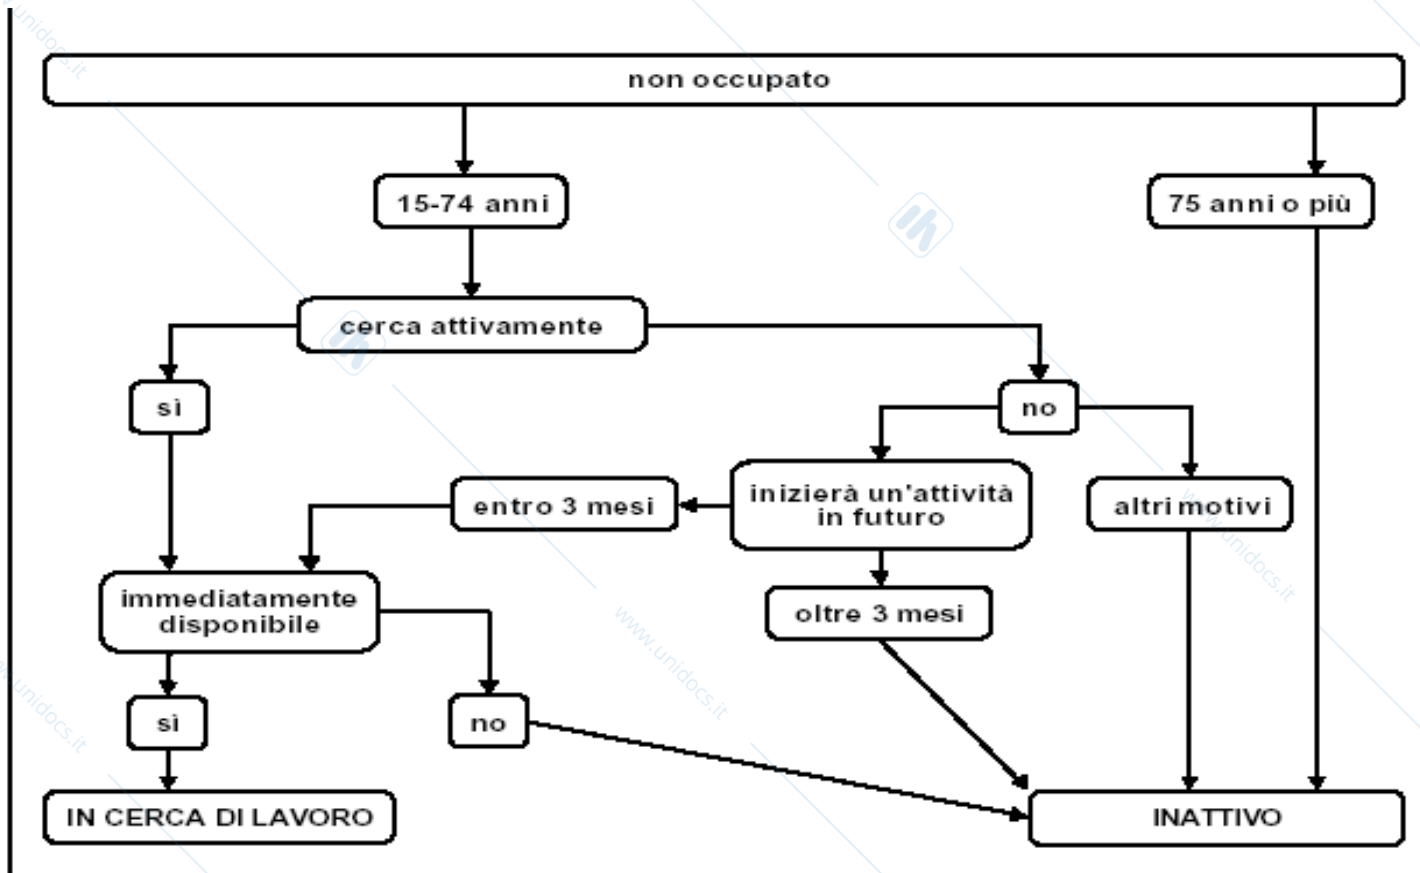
non occupato

15-74 anni

75 anni o più

cerca attivamente

sì

no

entro 3 mesi

inizierà un'attività in futuro

altri motivi

immediatamente disponibile

oltre 3 mesi

sì

no

IN CERCA DI LAVORO

INATTIVO

www.unidocs.it